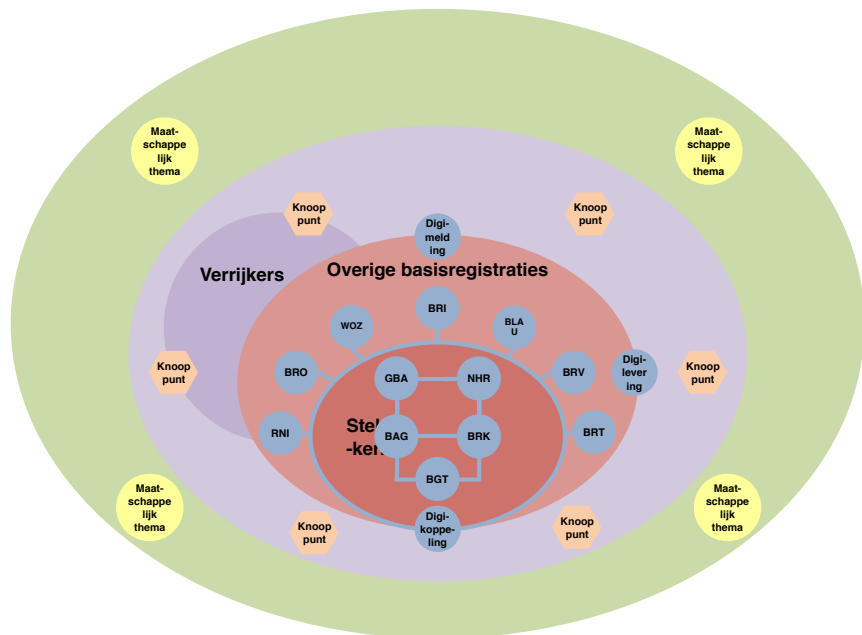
Maat-schappe lijk thema

Maat-schappe lijk thema

Knoop punt

Digi-meld ing

Knoop punt

Verrijkers

Overige basisregistraties

BRI

WOZ

BLA U

BRO

GBA

NHR

BRV

Digi-lever ing

Knoop punt

Knoop punt

RNI

Stel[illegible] -ker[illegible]

BAG

BRK

BRT

BGT

Maat-schappe lijk thema

Knoop punt

Digi-koppe-ling

Knoop punt

Maat-schappe lijk thema